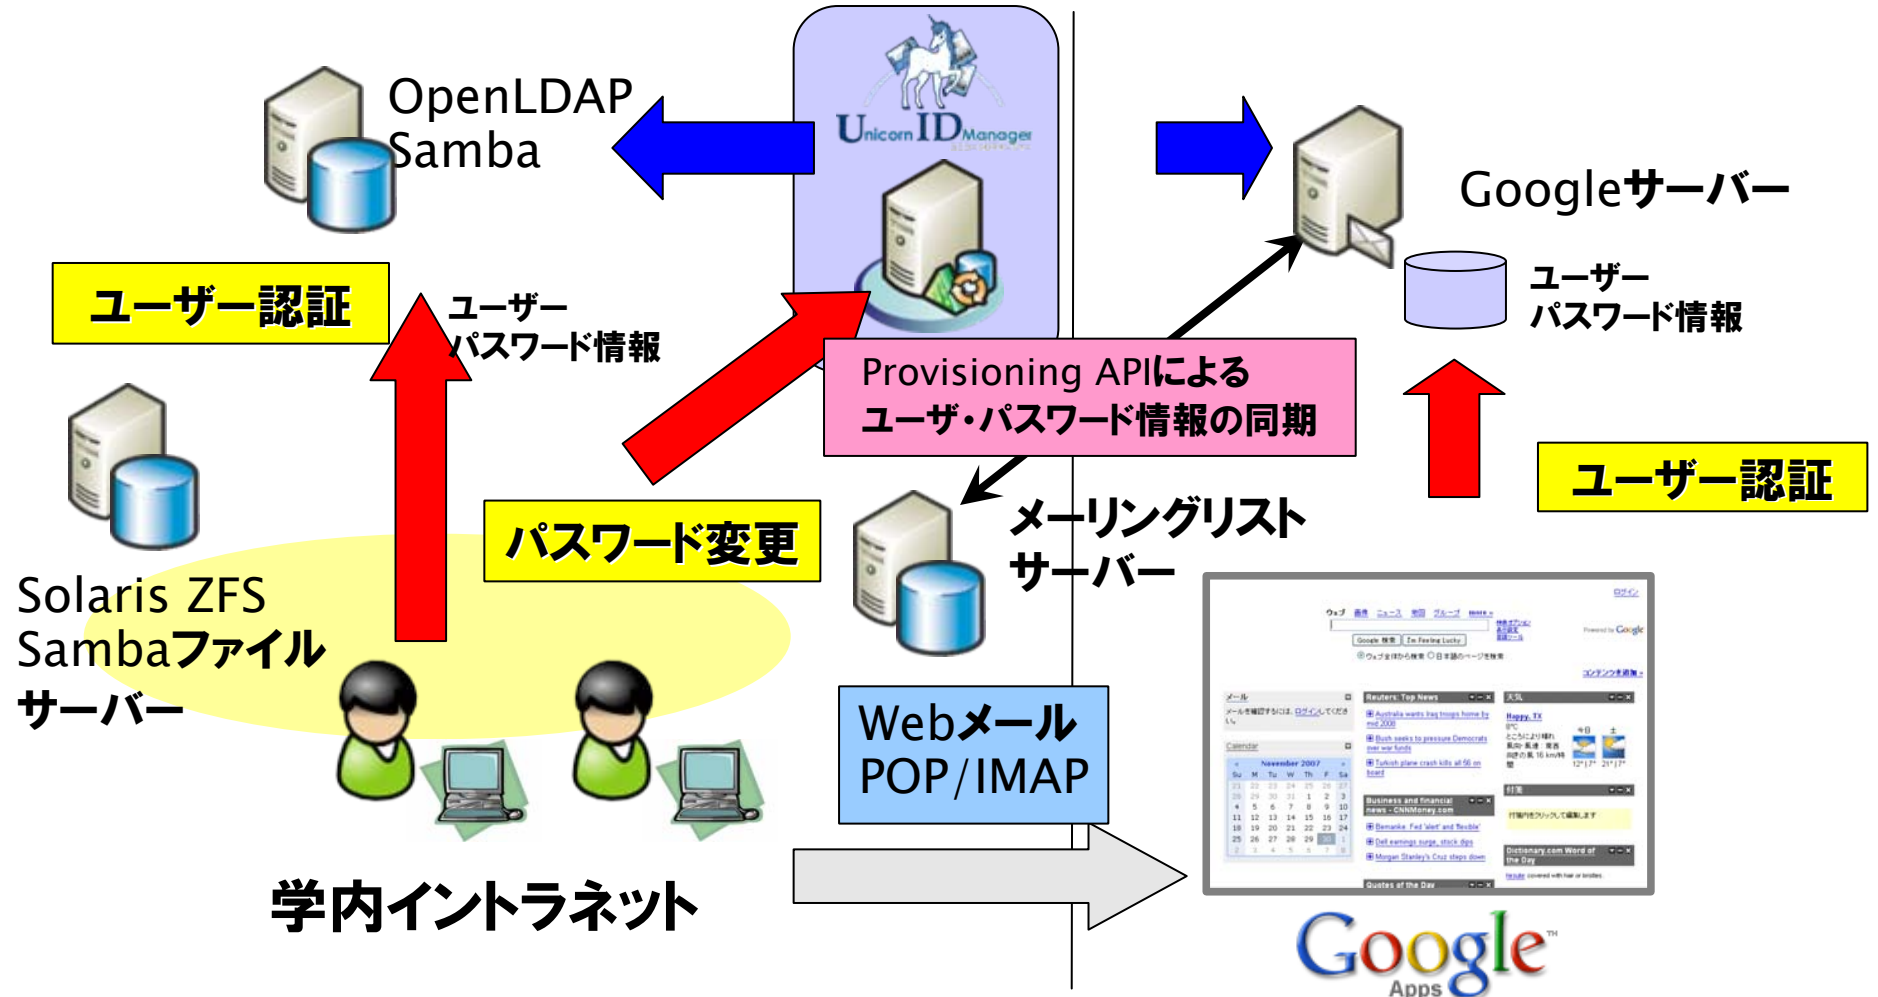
OpenLDAP
Samba

Unicorn ID Manager

Googleサーバー

ユーザー
パスワード情報

ユーザー認証

ユーザー
パスワード情報

Provisioning APIによる
ユーザ・パスワード情報の同期

ユーザー認証

パスワード変更

メーリングリスト
サーバー

Solaris ZFS
Sambaファイル
サーバー

Webメール
POP/IMAP

学内イントラネット

Google Apps